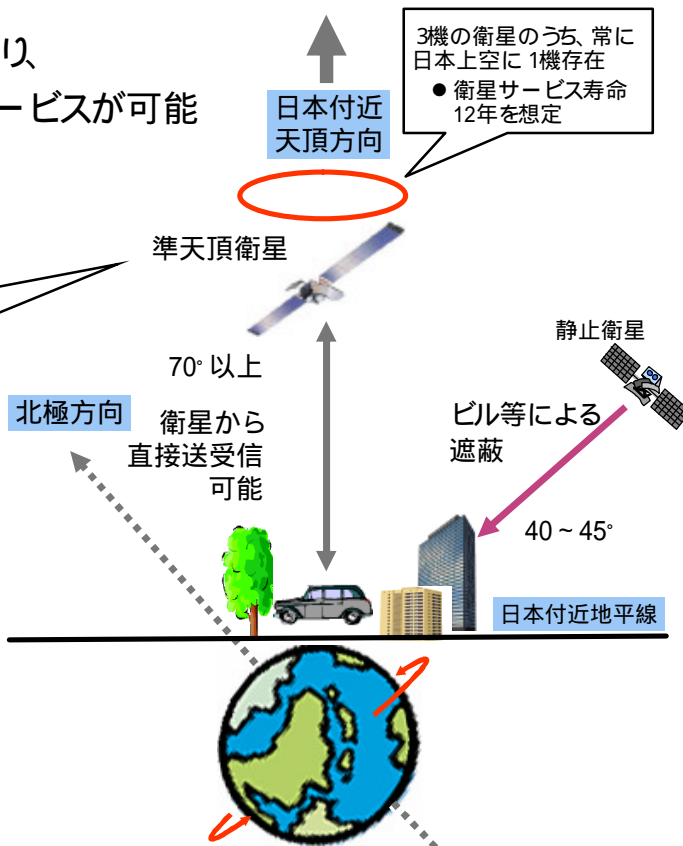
り、
ービスが可能

日本付近
天頂方向

3機の衛星のうち、常に日本上空に 1機存在
● 衛星サービス寿命 12年を想定

準天頂衛星

静止衛星

70° 以上

北極方向

衛星から
直接送受信
可能

ビル等による
遮蔽

40 ~ 45°

日本付近地平線